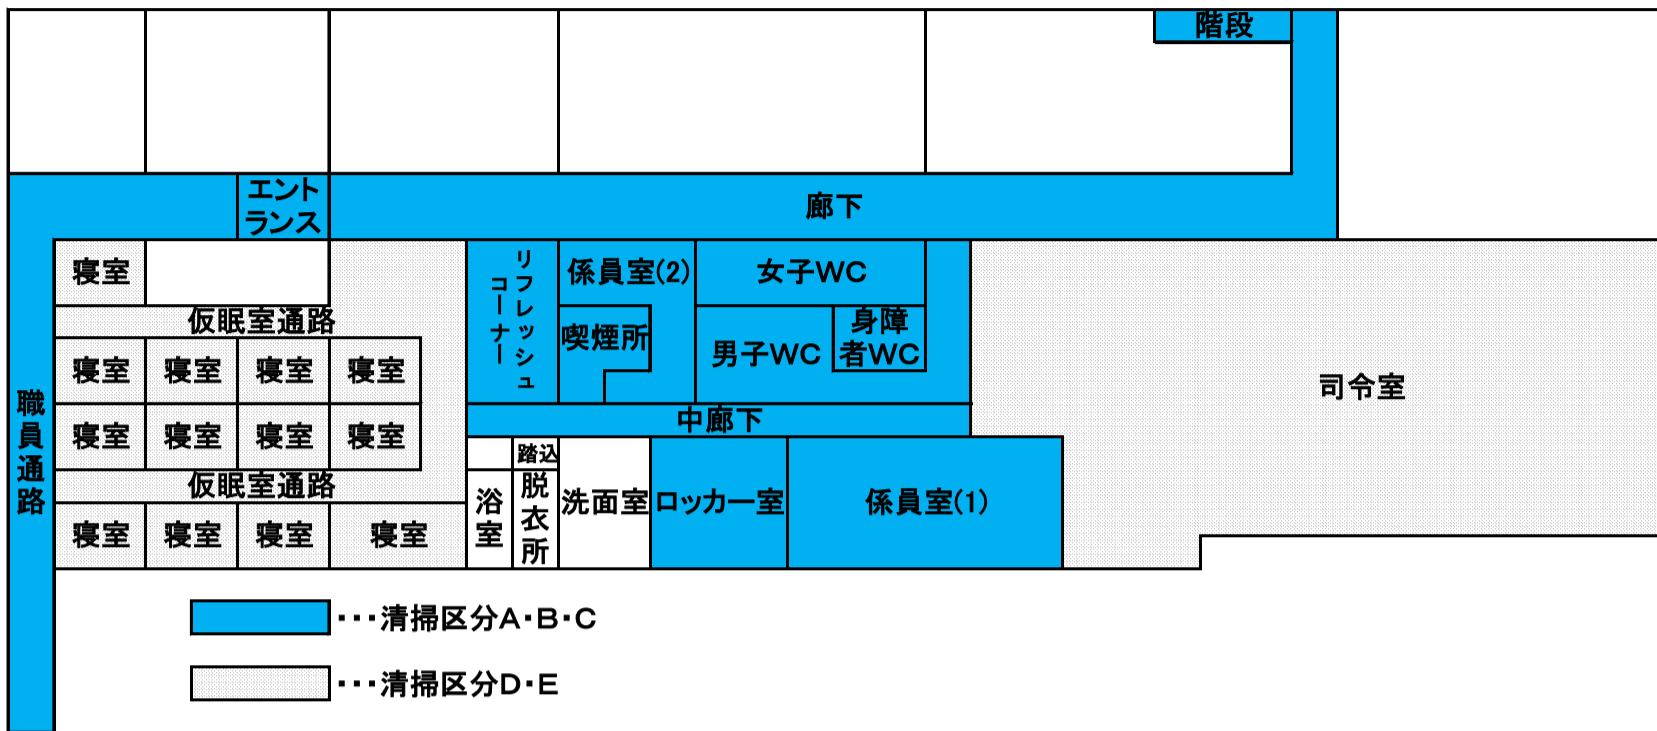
階段

エントランス

廊下

寝室

仮眠室通路

寝室 寝室 寝室 寝室

寝室 寝室 寝室 寝室

仮眠室通路

寝室 寝室 寝室 寝室

職員通路

リフレッシュコーナー

係員室(2)

女子WC

喫煙所

男子WC

身障者WC

中廊下

司令室

踏込

浴室

脱衣所

洗面室

ロッカー室

係員室(1)

・・・清掃区分A・B・C

・・・清掃区分D・E